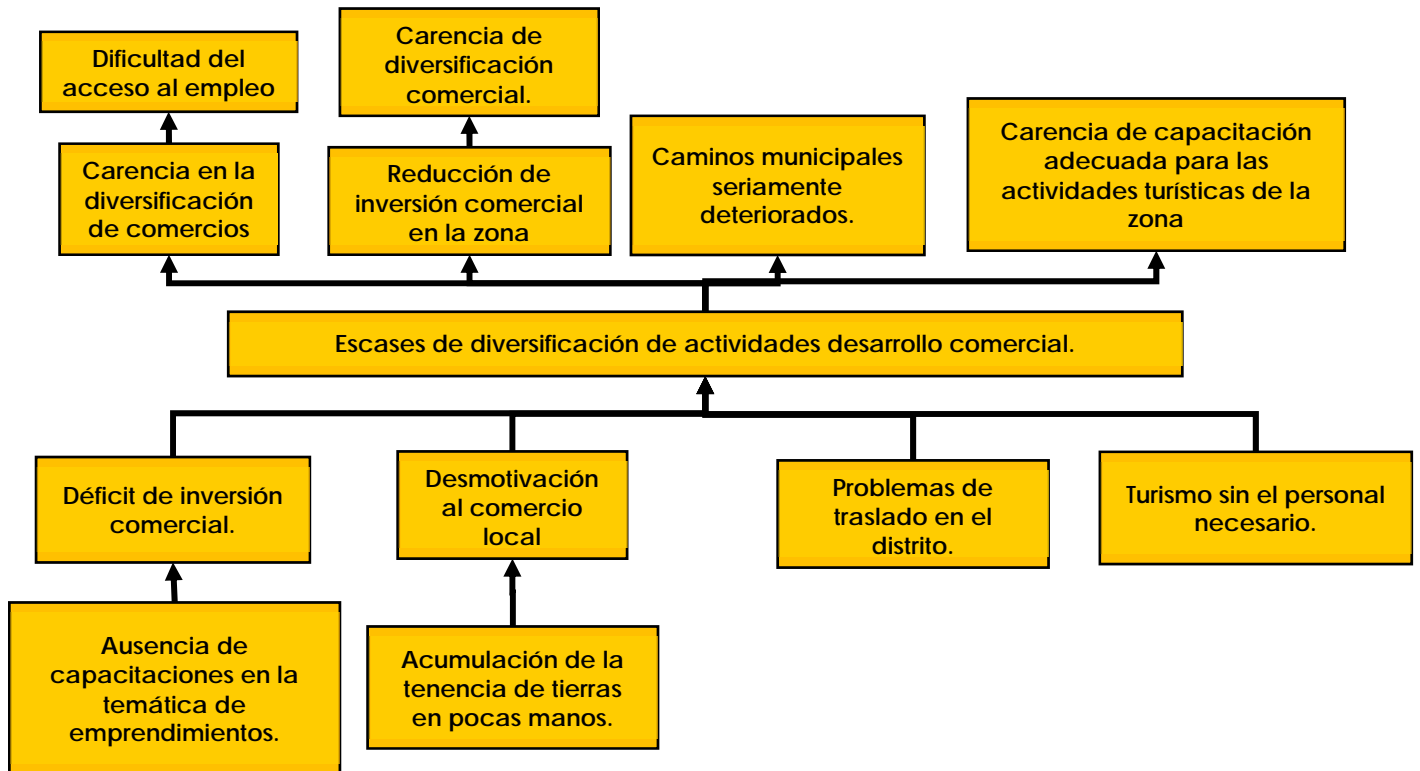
Dificultad del acceso al empleo

Carencia de diversificación comercial.

Carencia en la diversificación de comercios

Reducción de inversión comercial en la zona

Caminos municipales seriamente deteriorados.

Carencia de capacitación adecuada para las actividades turísticas de la zona

Escases de diversificación de actividades desarrollo comercial.

Déficit de inversión comercial.

Desmotivación al comercio local

Problemas de traslado en el distrito.

Turismo sin el personal necesario.

Ausencia de capacitaciones en la temática de emprendimientos.

Acumulación de la tenencia de tierras en pocas manos.